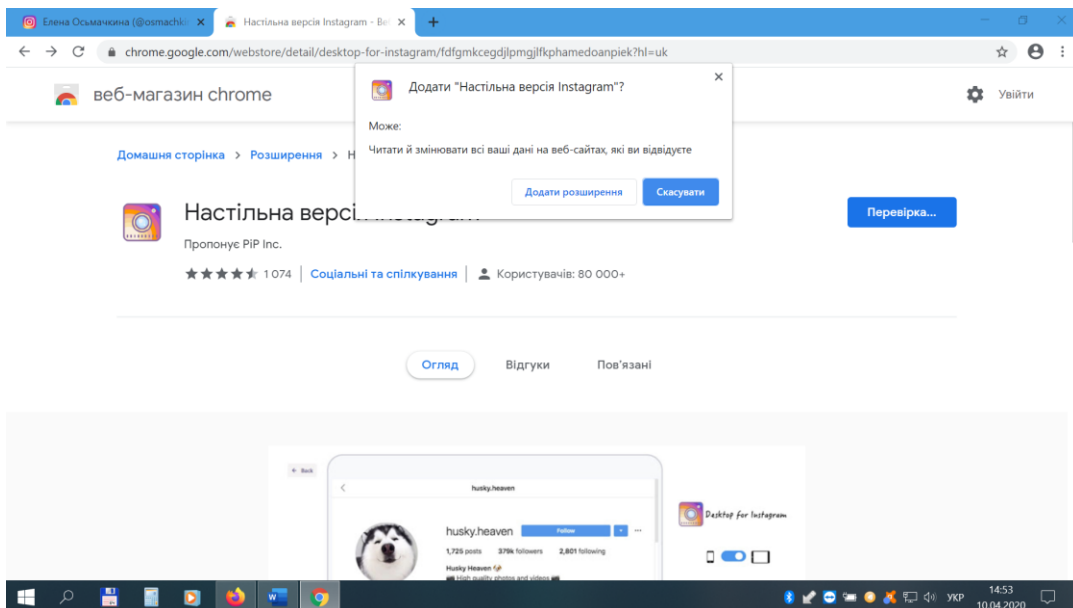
Елена Осьмачкина (@osmachki ✕
Настільна версія Instagram - Ве ✕
+

chrome.google.com/webstore/detail/desktop-for-instagram/fdfgmkcegdjlpmgjlfkphamedoanpiek?hl=uk

веб-магазин chrome

Увійти

Домашня сторінка > Розширення > Н

Настільна версі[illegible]

Пропонує PiP Inc.

1 074 | Соціальні та спілкування | Користувачів: 80 000+

Перевірка...

Додати "Настільна версія Instagram"?

Може:

Читати й змінювати всі ваші дані на веб-сайтах, які ви відвідуєте

Додати розширення

Скасувати

Огляд Відгуки Пов'язані

Back

husky.heaven

husky.heaven Follow

1,725 posts 379k followers 2,801 following

Husky Heaven

High quality photos and videos

Desktop for Instagram

УКР 14:53 10.04.2020